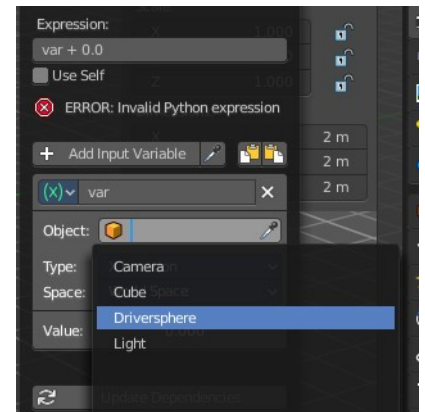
Expression:

var + 0.0

Use Self

ERROR: Invalid Python expression

1.000

1.000

1.000

2 m

2 m

2 m

Add Input Variable

(x) var

Object:

Type:

Space:

Value:

Camera

Cube

Driversphere

Light

Update Dependencies